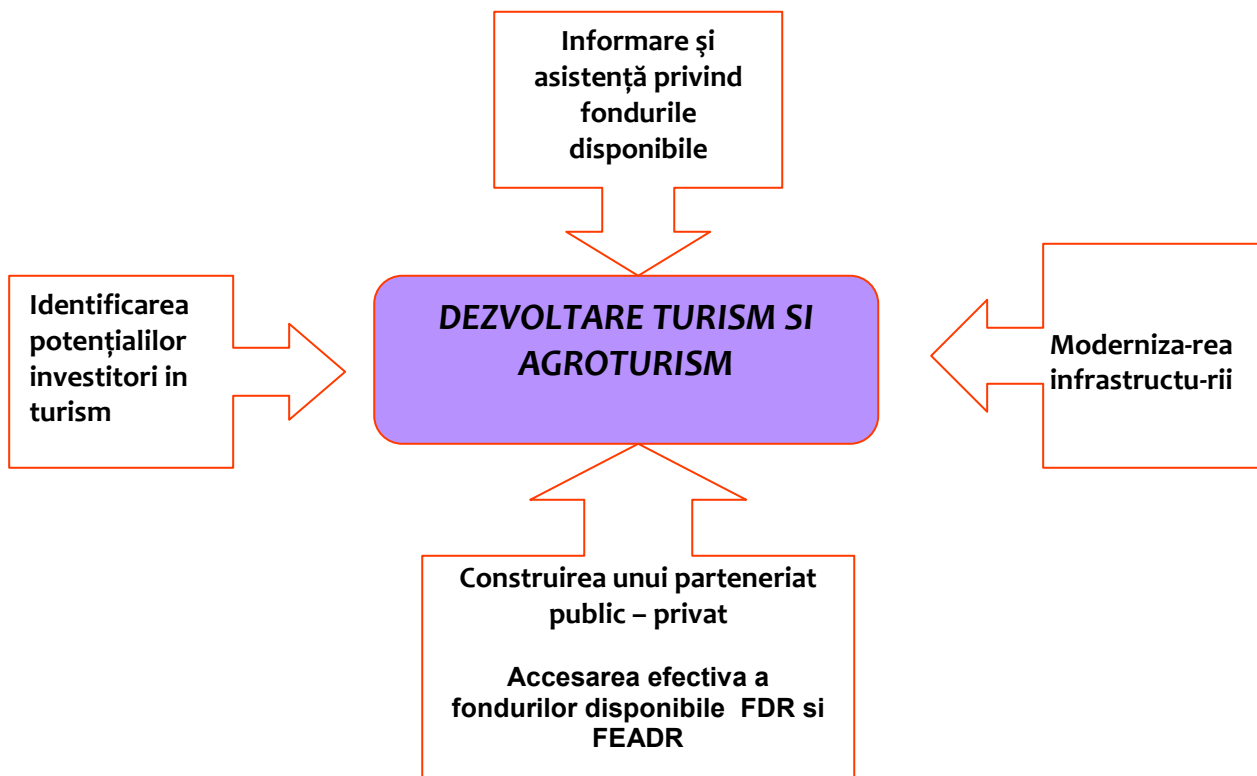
Informare şi asistenţă privind fondurile disponibile

Identificarea potenţialilor investitori in turism

DEZVOLTARE TURISM SI AGROTURISM

Moderniza-rea infrastructu-rii

Construirea unui parteneriat public – privat

Accesarea efectiva a fondurilor disponibile FDR si FEADR